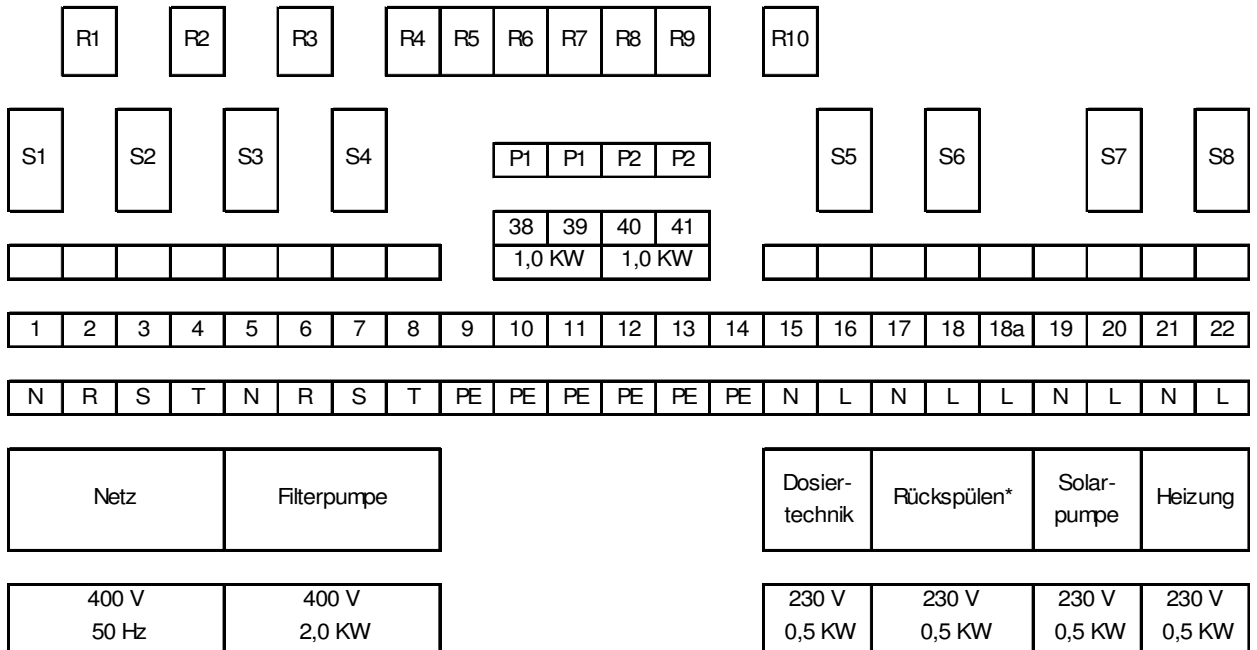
R1 R2 R3 R4 R5 R6 R7 R8 R9 R10

S1 S2 S3 S4

| P1 | P1 | P2 | P2 |
|---|---|---|---|

S5 S6 S7 S8

| 38 | 39 | 40 | 41 |
|---|---|---|---|
| 1,0 KW | | 1,0 KW | |

| 1 | 2 | 3 | 4 | 5 | 6 | 7 | 8 | 9 | 10 | 11 | 12 | 13 | 14 | 15 | 16 | 17 | 18 | 18a | 19 | 20 | 21 | 22 |
|---|---|---|---|---|---|---|---|---|---|---|---|---|---|---|---|---|---|---|---|---|---|---|
| N | R | S | T | N | R | S | T | PE | PE | PE | PE | PE | PE | N | L | N | L | L | N | L | N | L |

| Netz | Filterpumpe |
|---|---|
| 400 V 50 Hz | 400 V 2,0 KW |

| Dosiertechnik | Rückspülen* | Solarpumpe | Heizung |
|---|---|---|---|
| 230 V 0,5 KW | 230 V 0,5 KW | 230 V 0,5 KW | 230 V 0,5 KW |